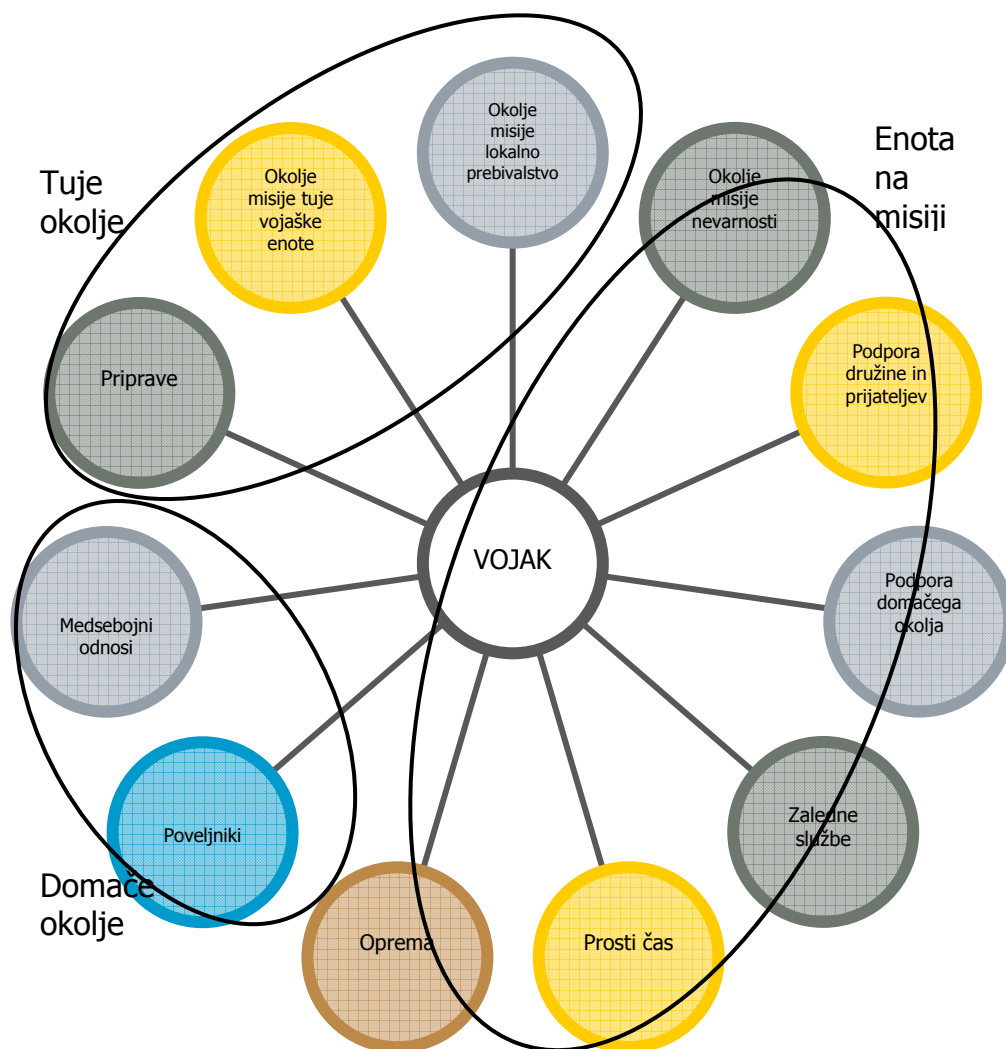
Tuje okolje

Okolje misije tuje vojaške enote

Okolje misije lokalno prebivalstvo

Enota na misiji

Okolje misije nevarnosti

Priprave

Podpora družine in prijateljev

VOJAK

Medsebojni odnosi

Podpora domačega okolja

Poveljniki

Zaledne službe

Domače okolje

Oprema

Prosti čas